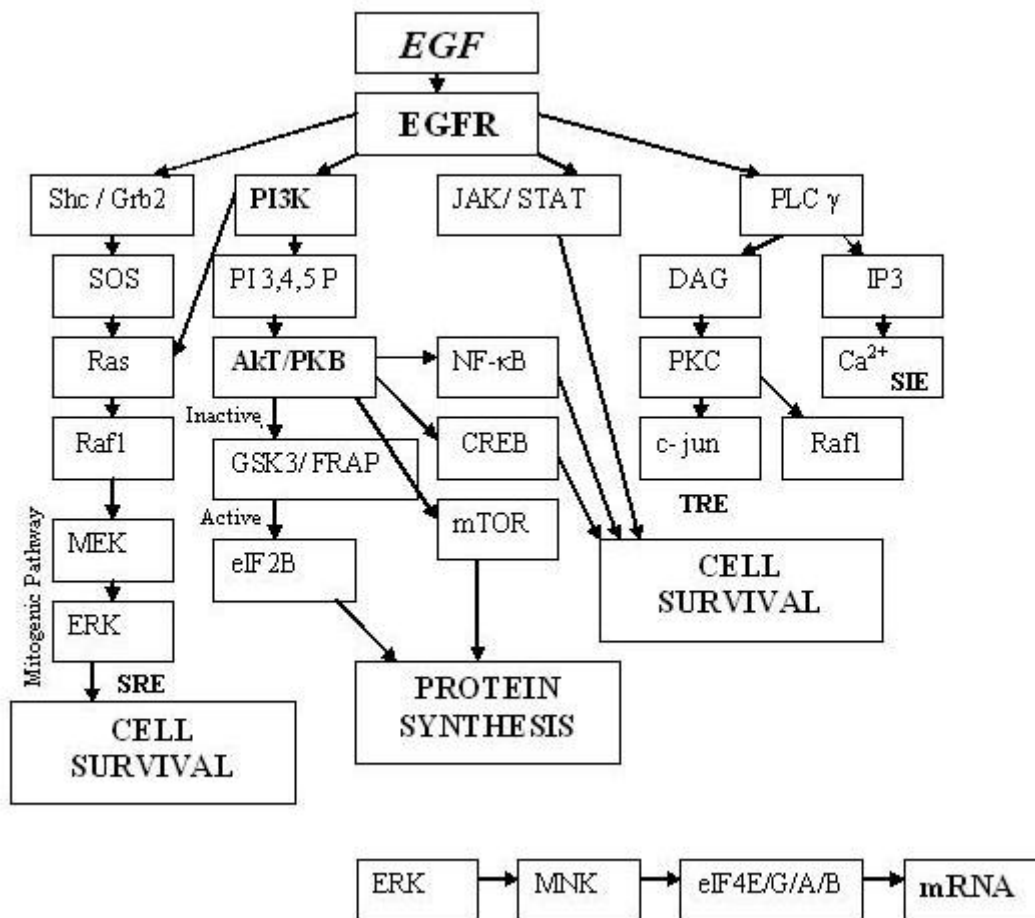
EGF

EGFR

Shc / Grb2

PI3K

JAK/ STAT

PLC γ

SOS

PI 3,4,5 P

DAG

IP3

Ras

AkT/PKB

NF-κB

PKC

$Ca^{2+}$ SIE

Raf1

Inactive

CREB

c- jun

Raf1

GSK3/ FRAP

TRE

Mitogenic Pathway

MEK

Active

mTOR

eIF2B

CELL SURVIVAL

ERK

SRE

PROTEIN SYNTHESIS

CELL SURVIVAL

ERK

MNK

eIF4E/G/A/B

mRNA